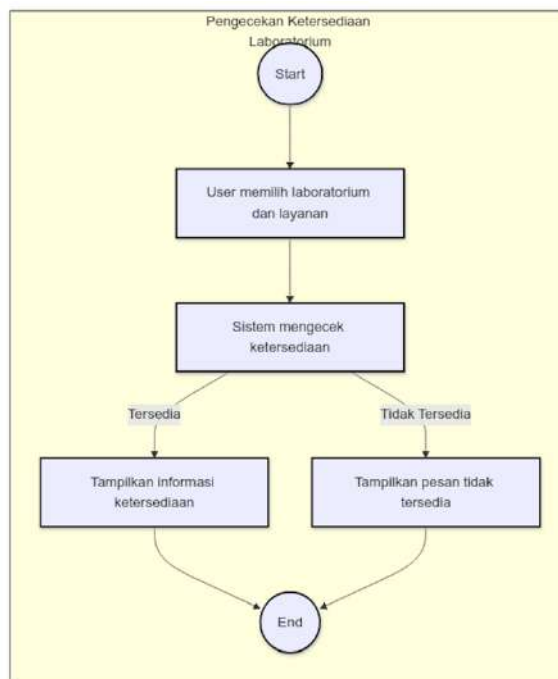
Pengecekan Ketersediaan Laboratorium

Start

User memilih laboratorium dan layanan

Sistem mengecek ketersediaan

Tersedia

Tidak Tersedia

Tampilkan informasi ketersediaan

Tampilkan pesan tidak tersedia

End